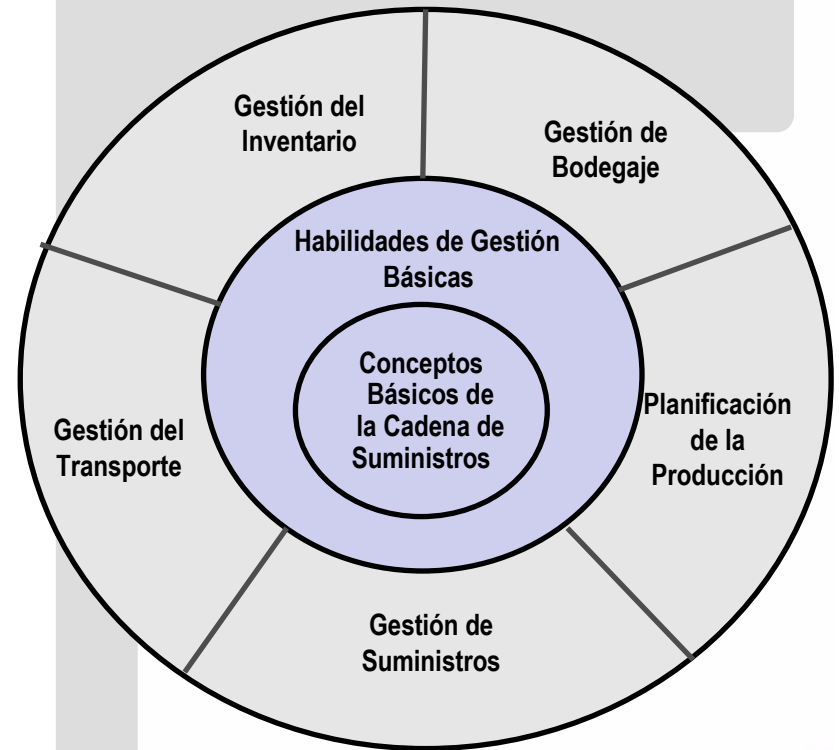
Gestión del Inventario

Gestión de Bodegaje

Habilidades de Gestión Básicas

Conceptos Básicos de la Cadena de Suministros

Planificación de la Producción

Gestión del Transporte

Gestión de Suministros